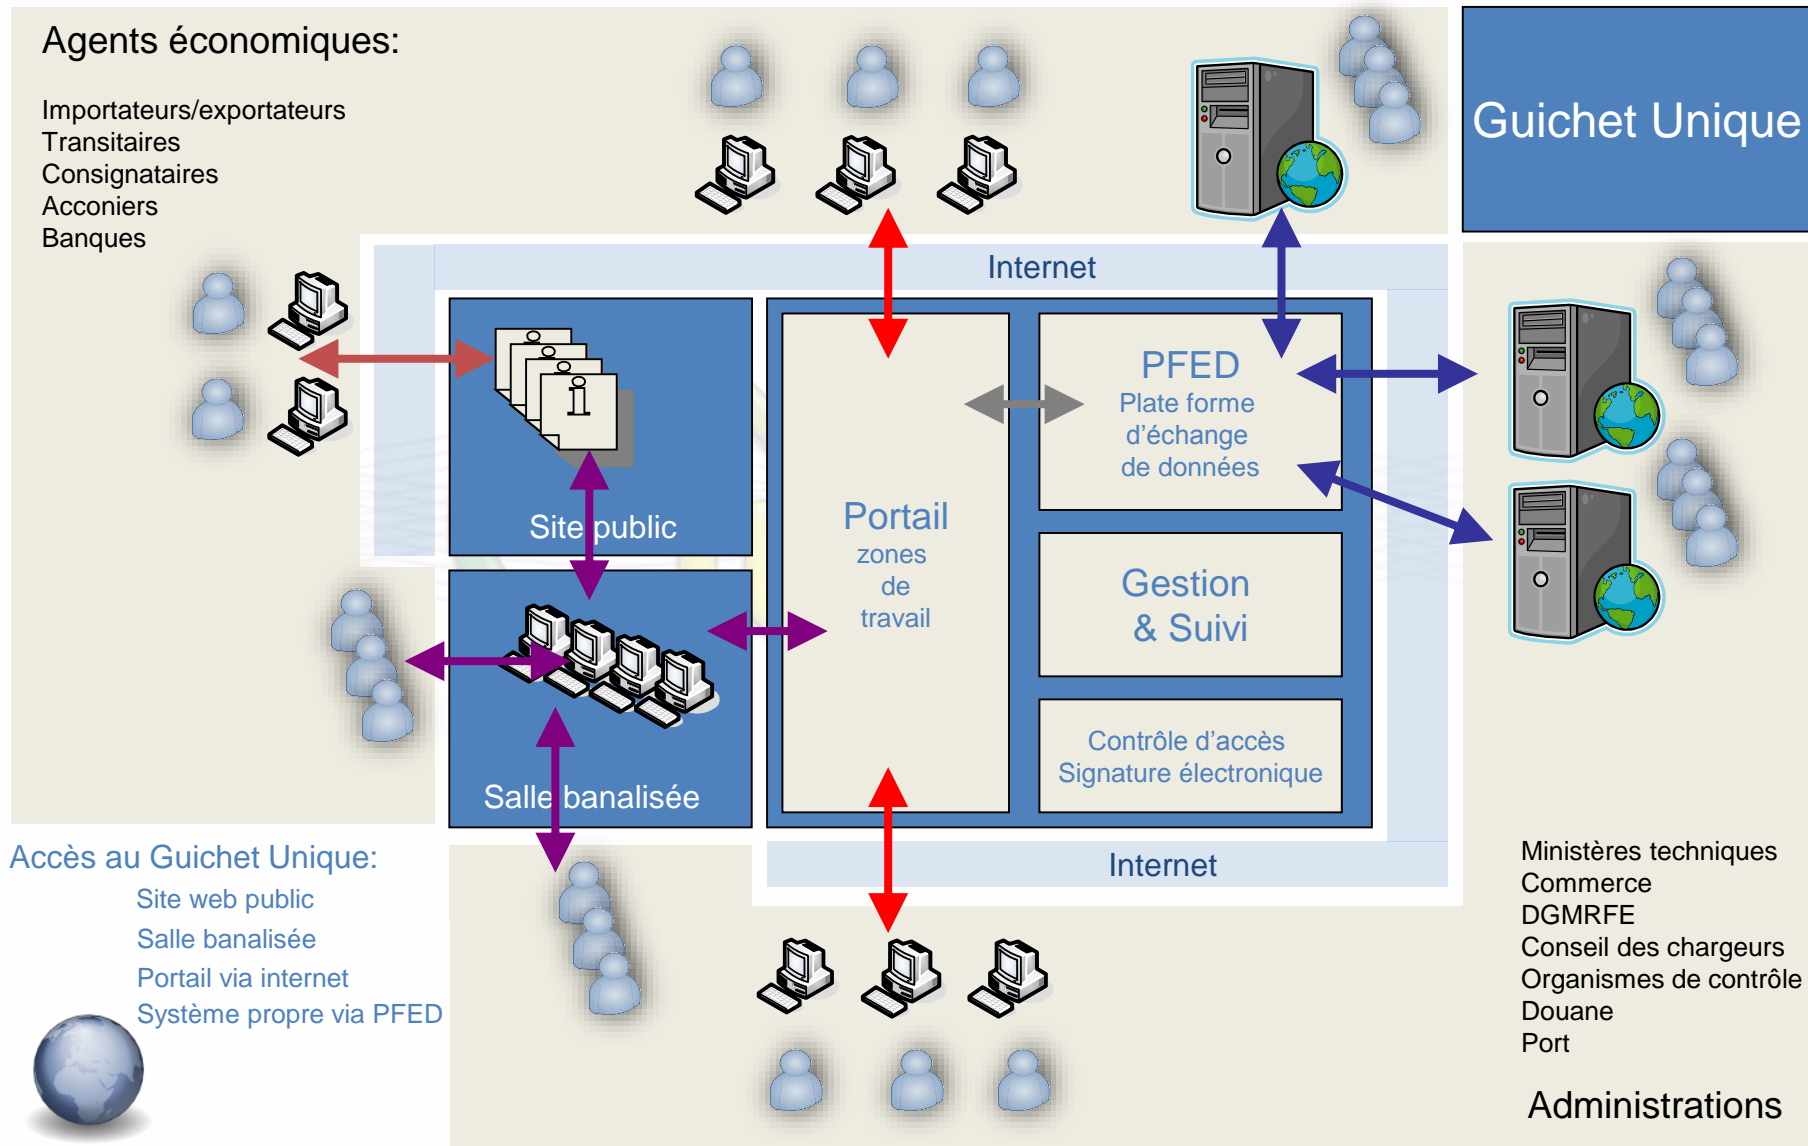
Agents économiques:

Importateurs/exportateurs
Transitaires
Consignataires
Acconiers
Banques

Guichet Unique

Internet

Site public

Salle banalisée

Portail
zones
de
travail

PFED
Plate forme
d'échange
de données

Gestion
& Suivi

Contrôle d'accès
Signature électronique

Internet

Accès au Guichet Unique:
Site web public
Salle banalisée
Portail via internet
Système propre via PFED

Ministères techniques
Commerce
DGMRFE
Conseil des chargeurs
Organismes de contrôle
Douane
Port

Administrations